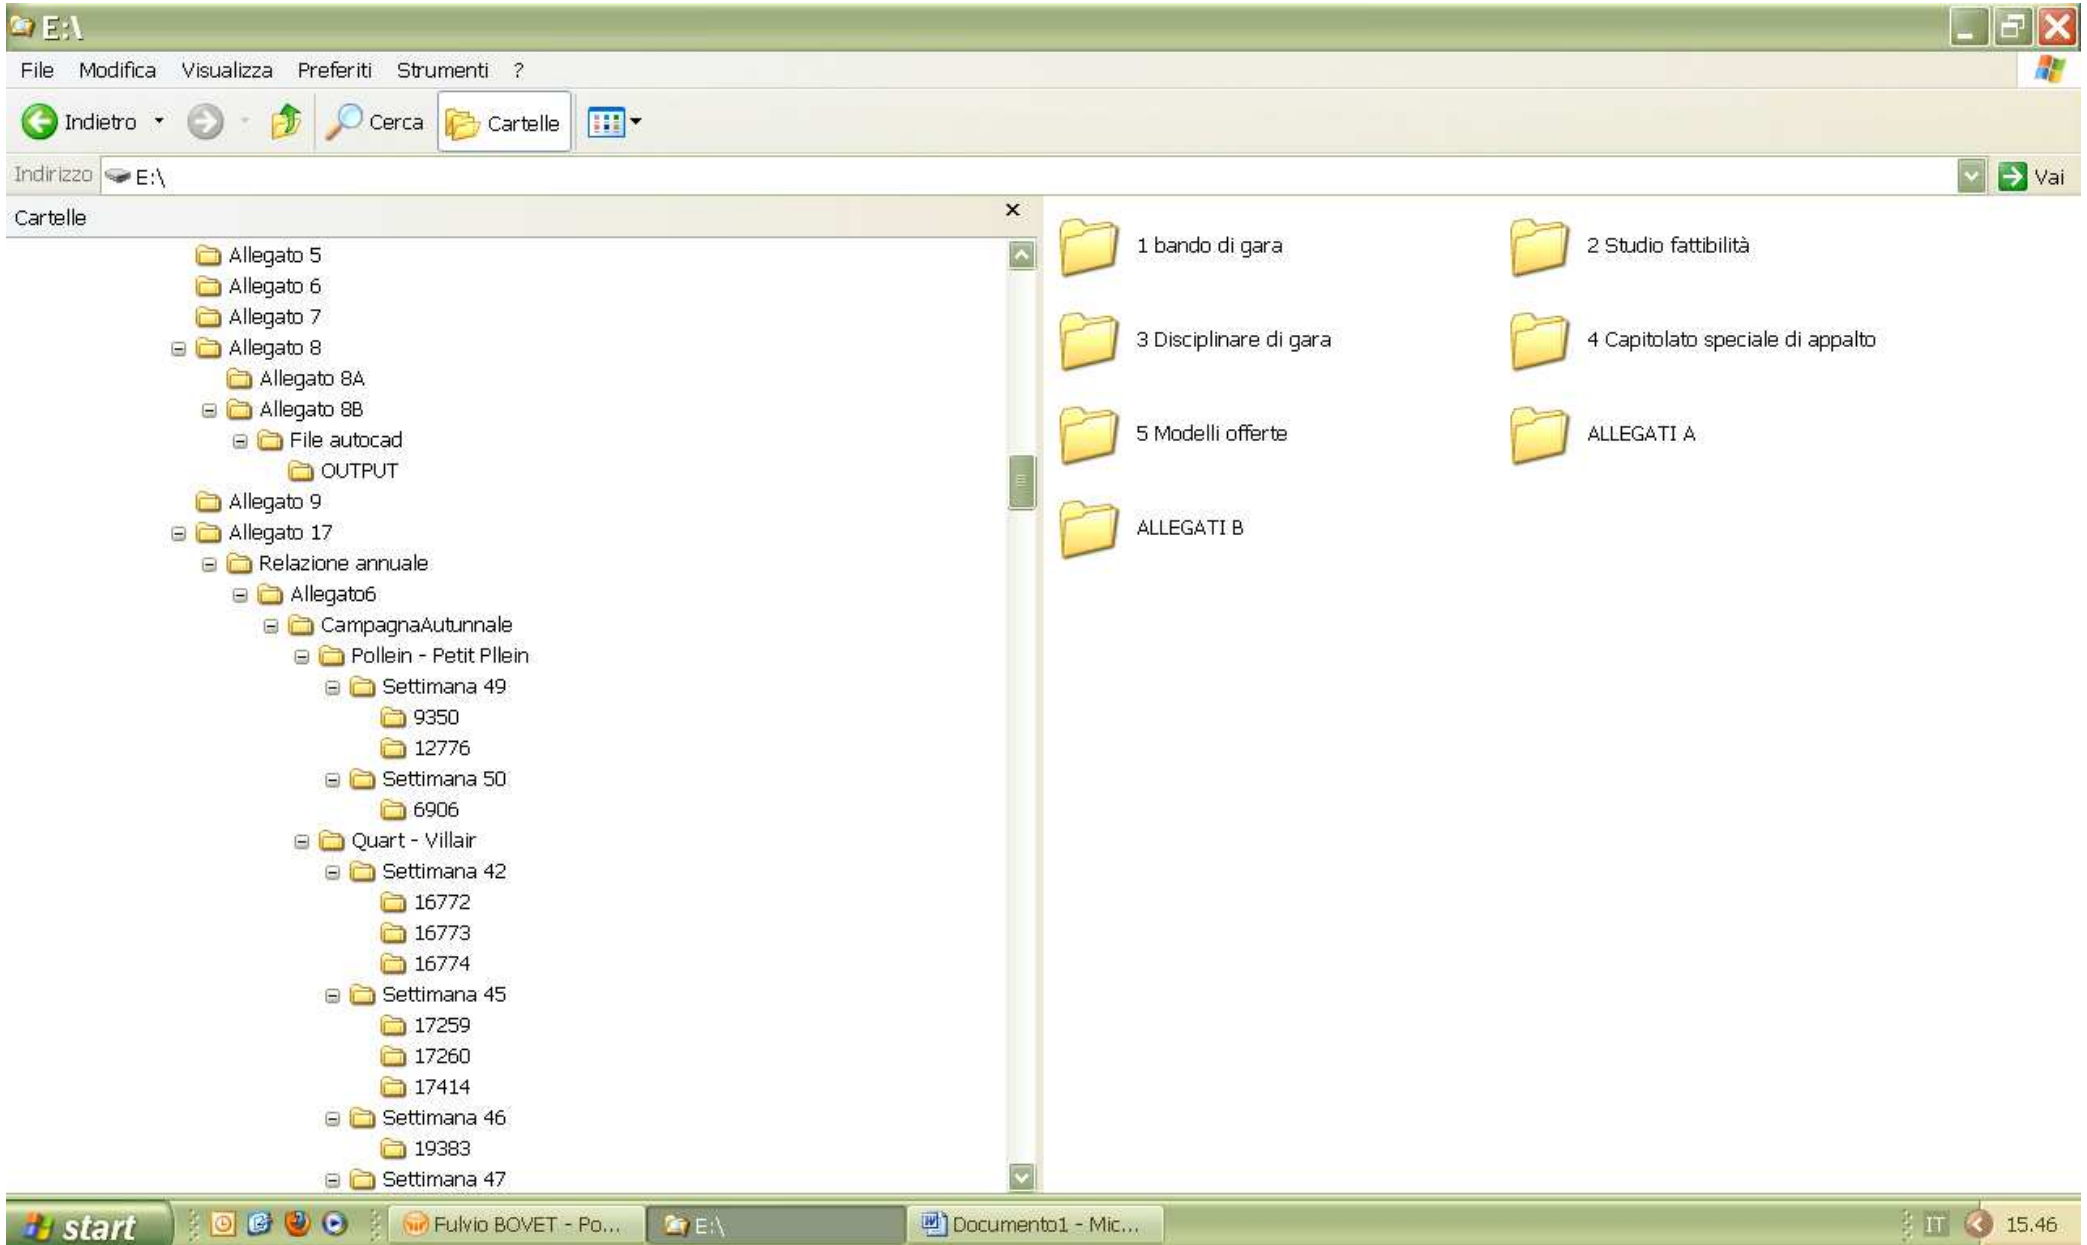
E:\

File Modifica Visualizza Preferiti Strumenti ?

Indietro Cerca Cartelle

Indirizzo E:\ Vai

Cartelle ×

Allegato 5
Allegato 6
Allegato 7
Allegato 8
Allegato 8A
Allegato 8B
File autocad
OUTPUT
Allegato 9
Allegato 17
Relazione annuale
Allegato6
CampagnaAutunnale
Pollein - Petit Pllein
Settimana 49
9350
12776
Settimana 50
6906
Quart - Villair
Settimana 42
16772
16773
16774
Settimana 45
17259
17260
17414
Settimana 46
19383
Settimana 47

1 bando di gara
2 Studio fattibilità
3 Disciplinare di gara
4 Capitolato speciale di appalto
5 Modelli offerte
ALLEGATI A
ALLEGATI B

start Fulvio BOVET - Po... E:\ Documento1 - Mic... IT 15.46